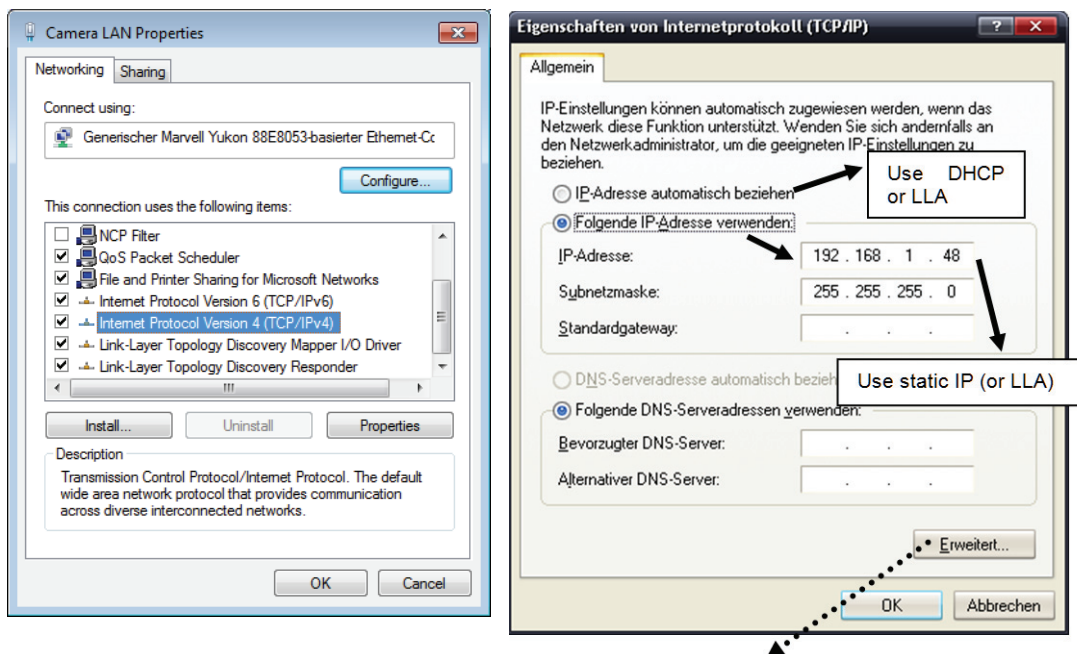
Camera LAN Properties

Networking | Sharing

Connect using:

Generischer Marvell Yukon 88E8053-basierter Ethernet-Cc

Configure...

This connection uses the following items:

☐ NCP Filter
☑ QoS Packet Scheduler
☑ File and Printer Sharing for Microsoft Networks
☑ Internet Protocol Version 6 (TCP/IPv6)
☑ Internet Protocol Version 4 (TCP/IPv4)
☑ Link-Layer Topology Discovery Mapper I/O Driver
☑ Link-Layer Topology Discovery Responder

Install... | Uninstall | Properties

Description

Transmission Control Protocol/Internet Protocol. The default wide area network protocol that provides communication across diverse interconnected networks.

OK | Cancel

Eigenschaften von Internetprotokoll (TCP/IP)

Allgemein

IP-Einstellungen können automatisch zugewiesen werden, wenn das Netzwerk diese Funktion unterstützt. Wenden Sie sich andernfalls an den Netzwerkadministrator, um die geeigneten IP-Einstellungen zu beziehen.

Use DHCP or LLA

IP-Adresse automatisch beziehen

Folgende IP-Adresse verwenden:

IP-Adresse: 192 . 168 . 1 . 48

Subnetzmaske: 255 . 255 . 255 . 0

Standardgateway: . . .

DNS-Serveradresse automatisch bezieh

Use static IP (or LLA)

Folgende DNS-Serveradressen verwenden:

Bevorzugter DNS-Server: . . .

Alternativer DNS-Server: . . .

Erweitert...

OK | Abbrechen